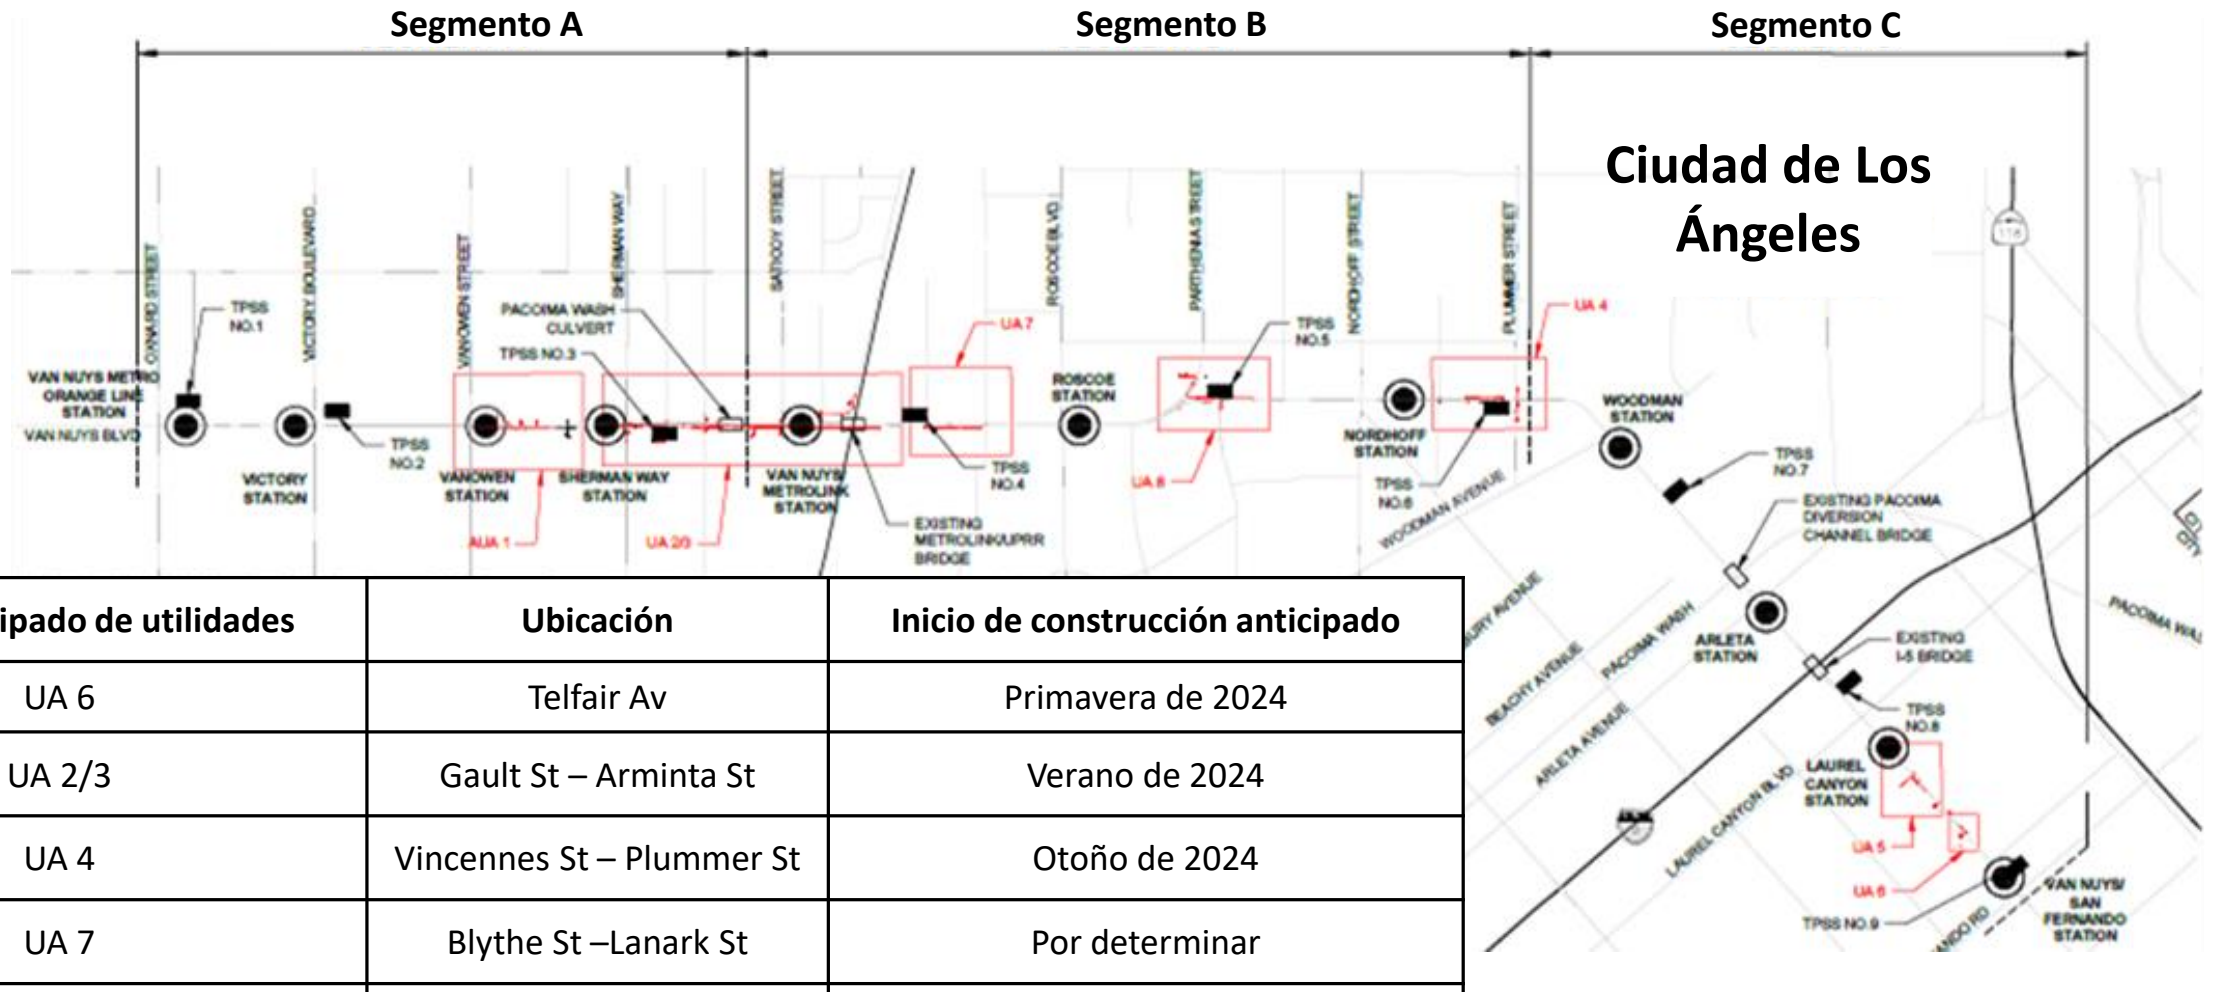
Segmento A

Segmento B

Segmento C

Ciudad de Los Ángeles

OXNARD STREET
VICTORY BOULEVARD
VANOWEN STREET
SHERMAN WAY
SATICOY STREET
ROSCOE BLVD
PARTHENIA STREET
NORDHOFF STREET
PLUMMER STREET

TPSS NO.1
PACOIMA WASH CULVERT
TPSS NO.3
UA 7
TPSS NO.5
UA 4

VAN NUYS METRO ORANGE LINE STATION
VAN NUYS BLVD
VICTORY STATION
TPSS NO.2
VANOWEN STATION
SHERMAN WAY STATION
VAN NUYS METROLINK STATION
TPSS NO.4
ROSCOE STATION
UA 8
NORDHOFF STATION
TPSS NO.6
WOODMAN AVENUE
WOODMAN STATION
TPSS NO.7
UA 1
UA 2/3
EXISTING METROLINK/UPRR BRIDGE
EXISTING PACOIMA DIVERSION CHANNEL BRIDGE
ARLETA STATION
EXISTING I-5 BRIDGE
TPSS NO.8
LAUREL CANYON STATION
UA 5
UA 6
TPSS NO.9
VAN NUYS/ SAN FERNANDO STATION
BEACHY AVENUE
ARLETA AVENUE
PACOIMA WASH
LAUREL CANYON BLVD
PACOIMA WA

| ipado de utilidades | Ubicación | Inicio de construcción anticipado |
|---|---|---|
| UA 6 | Telfair Av | Primavera de 2024 |
| UA 2/3 | Gault St – Arminta St | Verano de 2024 |
| UA 4 | Vincennes St – Plummer St | Otoño de 2024 |
| UA 7 | Blythe St –Lanark St | Por determinar |